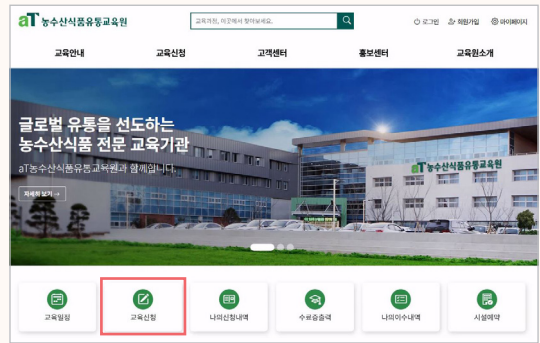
aT 농수산식품유통교육원

교육과정, 이곳에서 찾아보세요.

로그인 회원가입 마이페이지

교육안내 교육신청 고객센터 홍보센터 교육원소개

글로벌 유통을 선도하는
농수산식품 전문 교육기관

aT농수산식품유통교육원과 함께합니다.

자세히 보기 →

aT 농수산식품유통교육원

교육일정 교육신청 나의신청내역 수료증출력 나의이수내역 시설예약